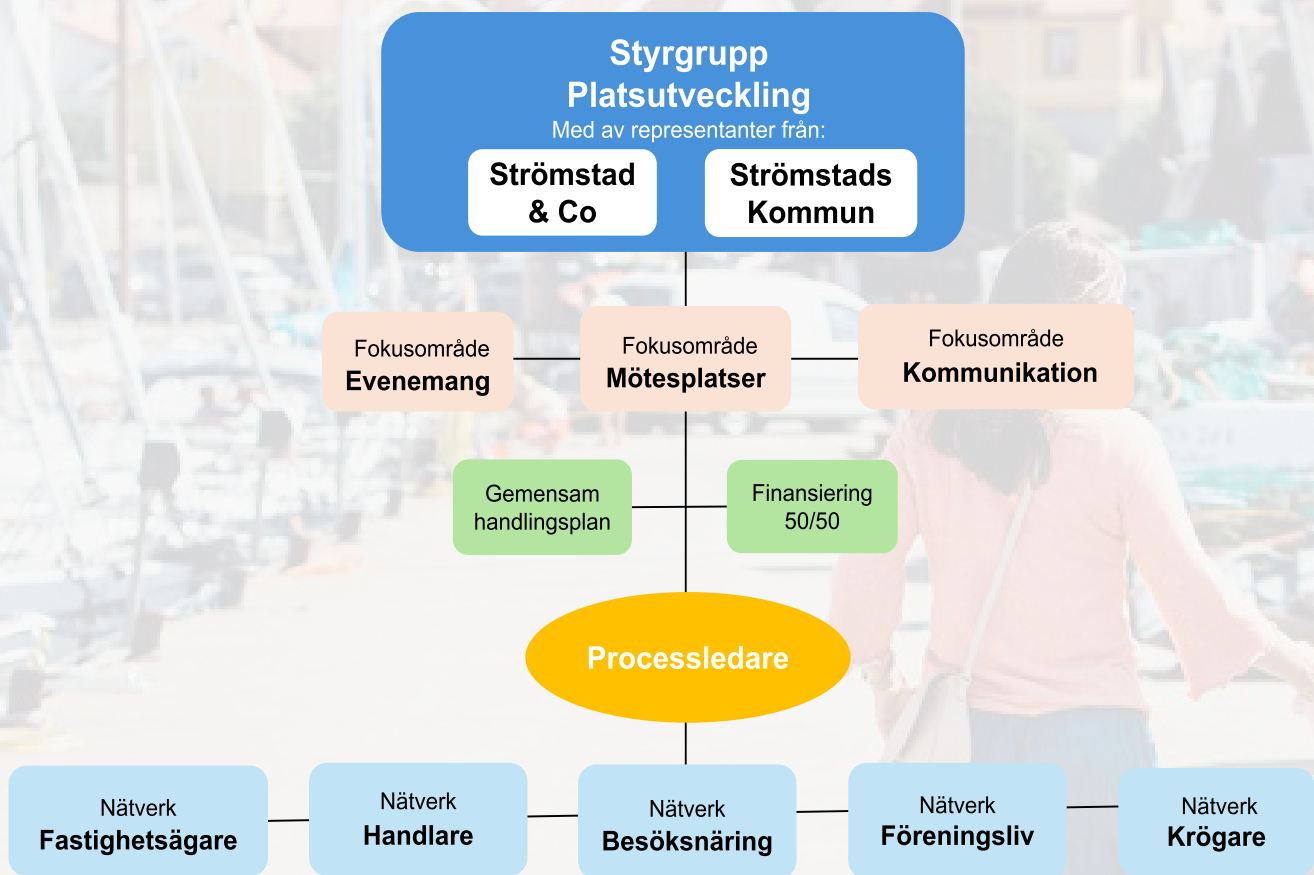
Styrgrupp
Platsutveckling
Med av representanter från:

Strömstad & Co

Strömstads Kommun

Fokusområde
Evenemang

Fokusområde
Mötesplatser

Fokusområde
Kommunikation

Gemensam handlingsplan

Finansiering 50/50

Processledare

Nätverk
Fastighetsägare

Nätverk
Handlare

Nätverk
Besöksnäring

Nätverk
Föreningsliv

Nätverk
Krögare